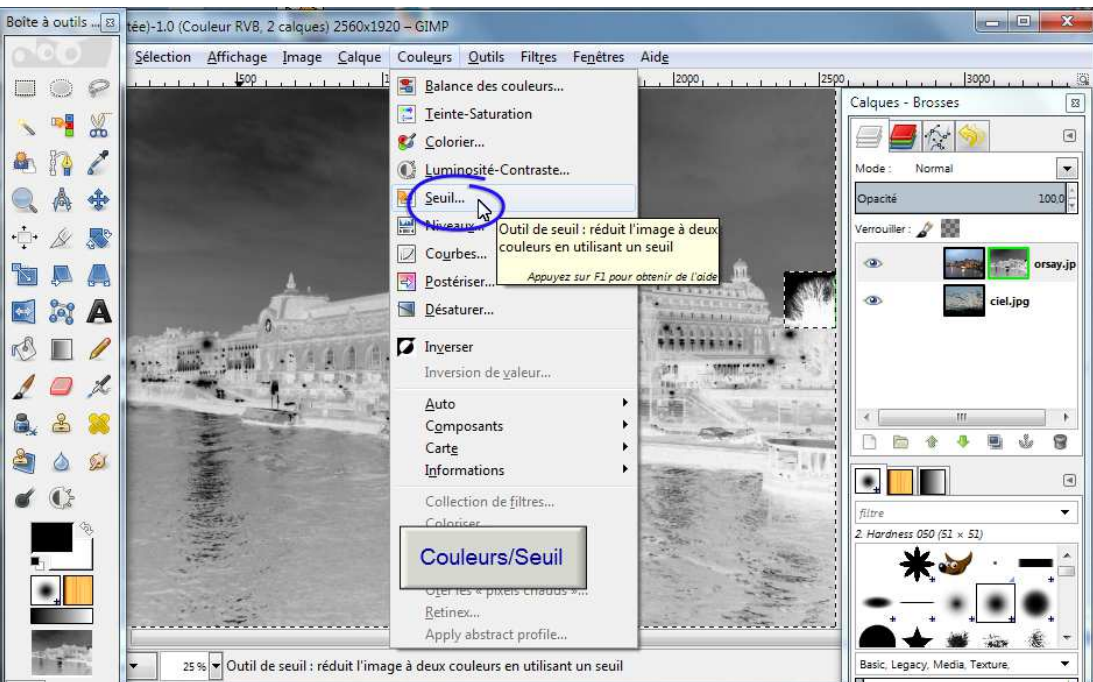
Boîte à outils ...

tée)-1.0 (Couleur RVB, 2 calques) 2560x1920 – GIMP

Sélection Affichage Image Calque Couleurs Outils Filtres Fenêtres Aide

1500 2000 2500 3000

Balance des couleurs...
Teinte-Saturation
Colorier...
Luminosité-Contraste...
Seuil...
Niveaux...
Courbes...
Postériser...
Désaturer...
Inverser
Inversion de valeur...
Auto
Composants
Carte
Informations
Collection de filtres...
Coloriser...
Ôter les « pixels chauds »...
Retinex...
Apply abstract profile...

Outil de seuil : réduit l'image à deux couleurs en utilisant un seuil
Appuyez sur F1 pour obtenir de l'aide

Couleurs/Seuil

Calques - Brosses
Mode : Normal
Opacité 100,0
Verrouiller :
orsay.jp
ciel.jpg

filtre
2. Hardness 050 (51 × 51)

Basic, Legacy, Media, Texture,

25 % Outil de seuil : réduit l'image à deux couleurs en utilisant un seuil